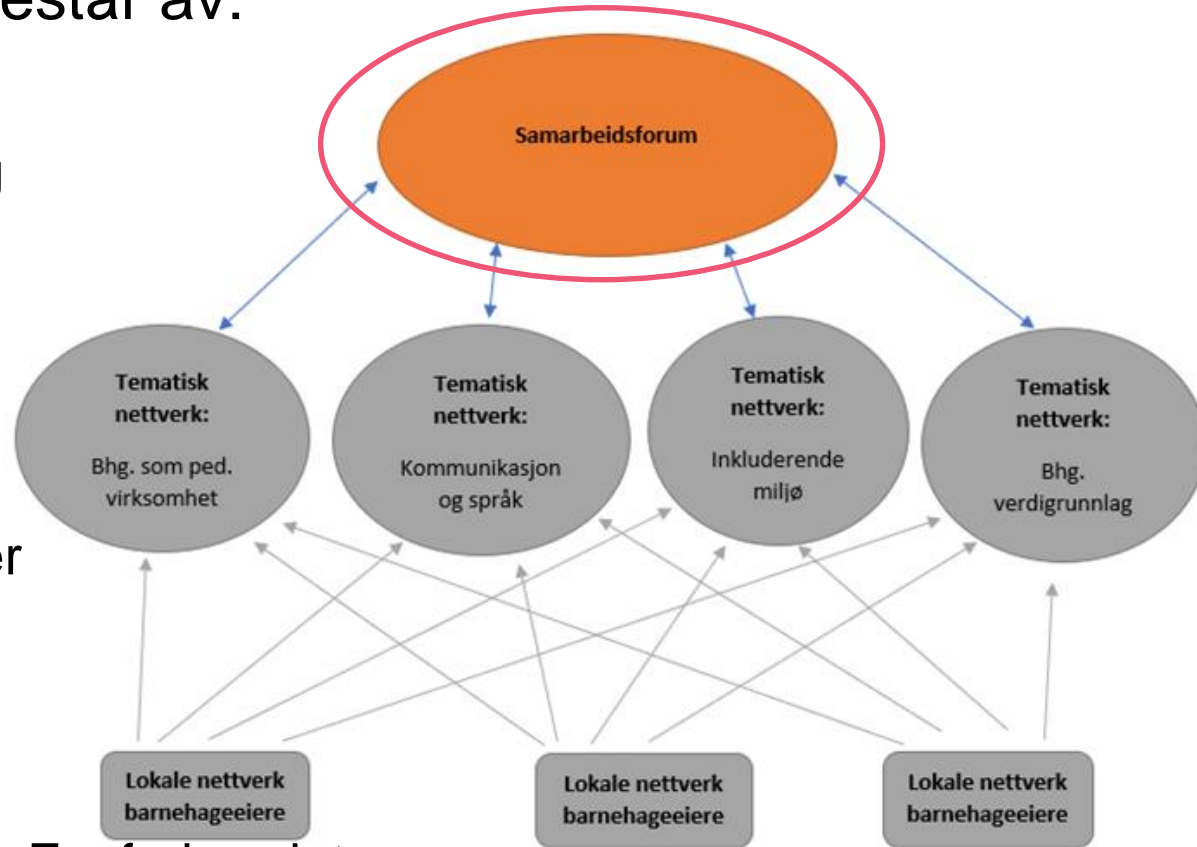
estår av:

Samarbeidsforum

Tematisk nettverk:
Bhg. som ped. virksomhet

Tematisk nettverk:
Kommunikasjon og språk

Tematisk nettverk:
Inkluderende miljø

Tematisk nettverk:
Bhg. verdigrunnlag

er

Lokale nettverk barnehageeiere

Lokale nettverk barnehageeiere

Lokale nettverk barnehageeiere

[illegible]